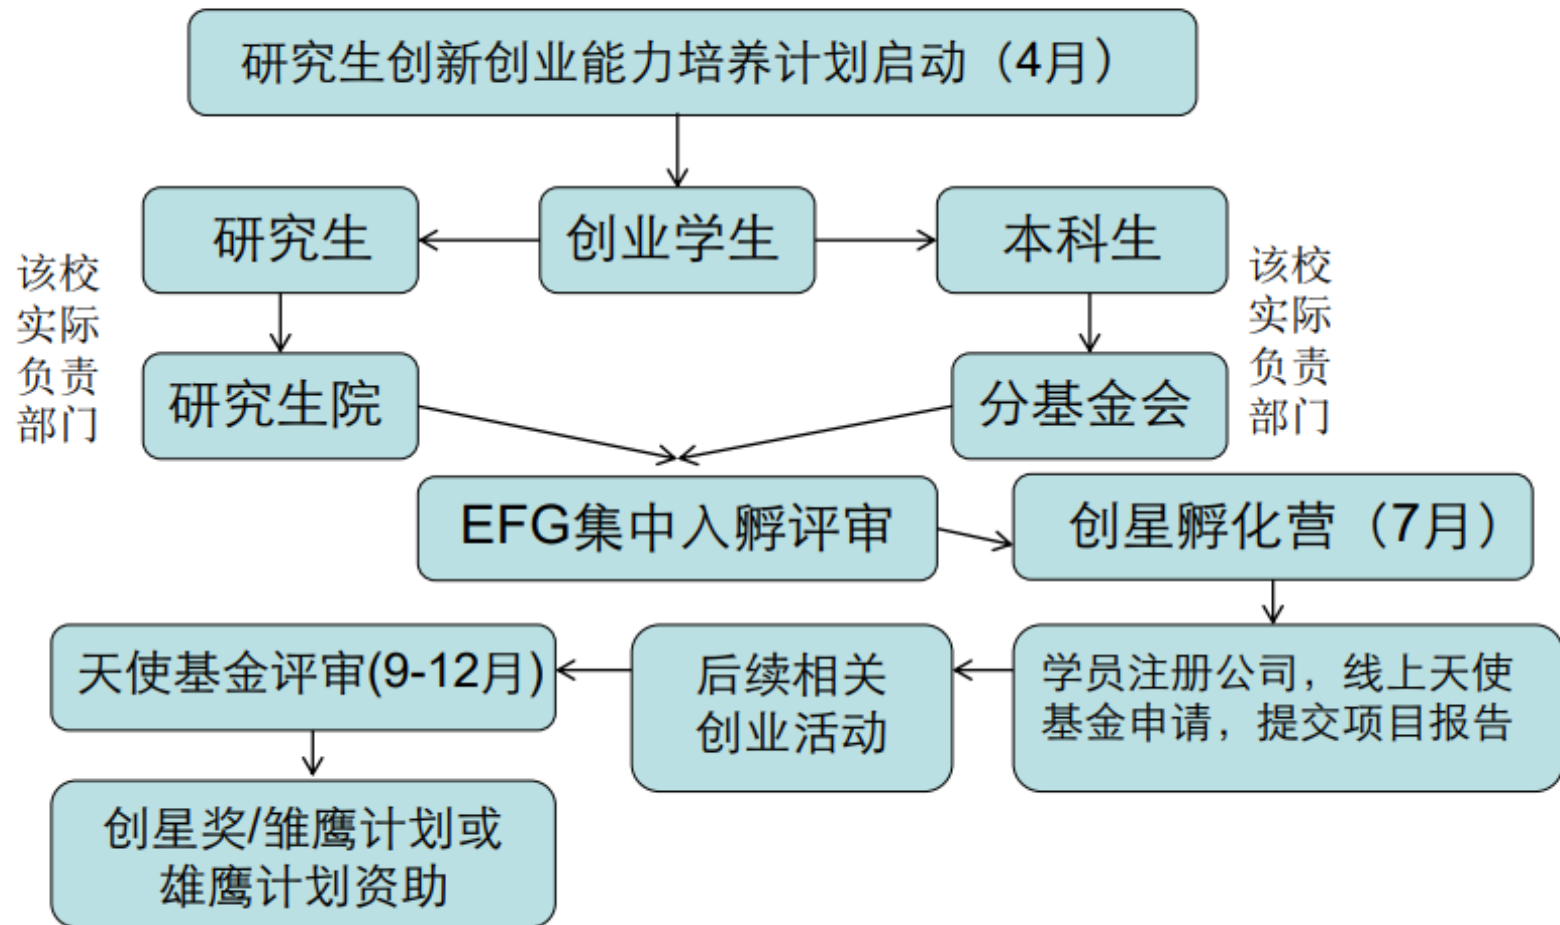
研究生创新创业能力培养计划启动（4月）

研究生

创业学生

本科生

该校实际负责部门

研究生院

分基金会

该校实际负责部门

EFG集中入孵评审

创星孵化营（7月）

天使基金评审(9-12月)

后续相关创业活动

学员注册公司，线上天使基金申请，提交项目报告

创星奖/雏鹰计划或雄鹰计划资助